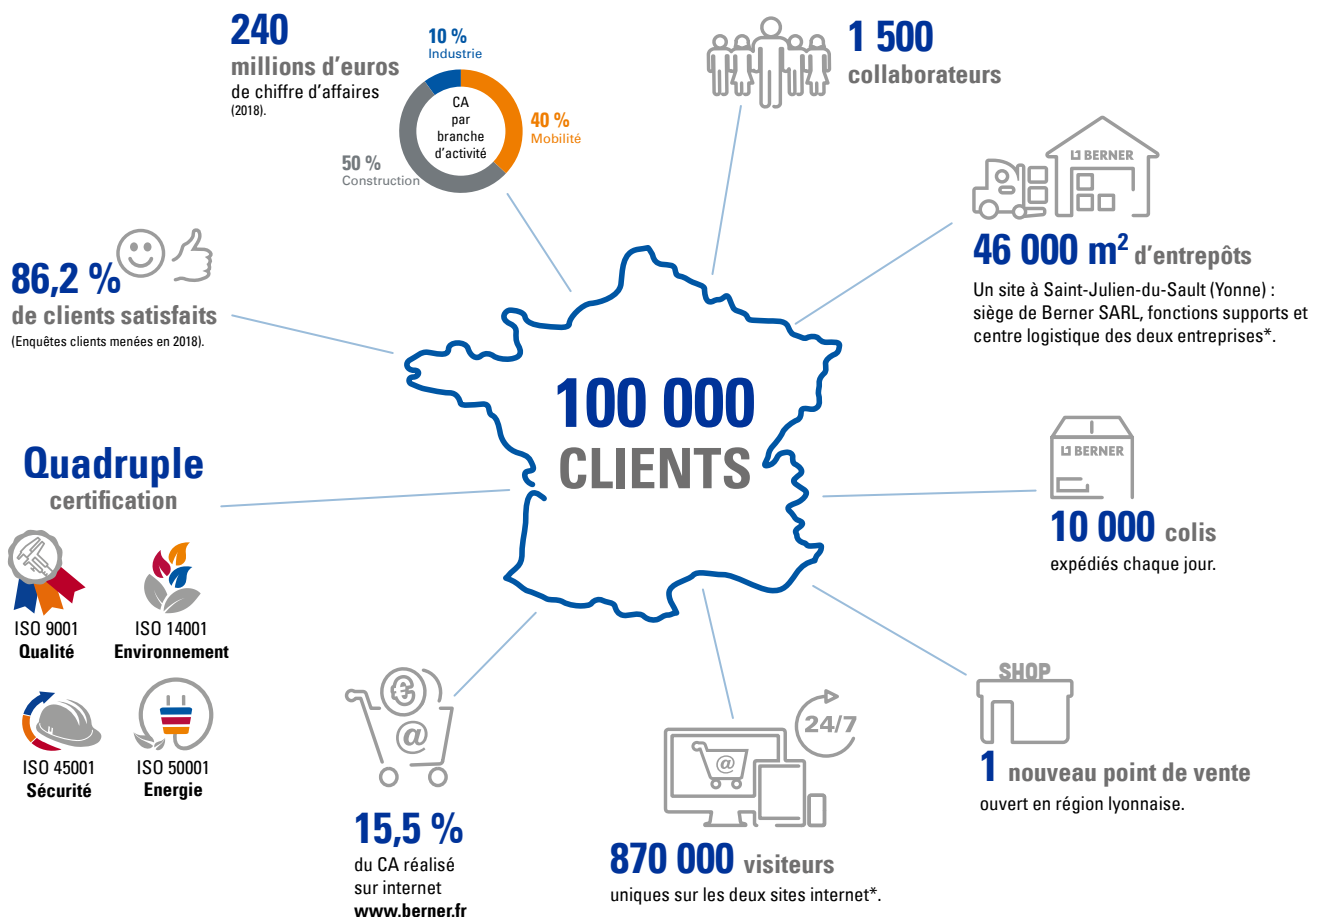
240
millions d'euros
de chiffre d'affaires
(2018).

10 %
Industrie

40 %
Mobilité

50 %
Construction

CA
par
branche
d'activité

1 500
collaborateurs

BERNER

46 000 m$^2$ d'entrepôts
Un site à Saint-Julien-du-Sault (Yonne) : siège de Berner SARL, fonctions supports et centre logistique des deux entreprises*.

86,2 %
de clients satisfaits
(Enquêtes clients menées en 2018).

100 000
CLIENTS

Quadruple
certification

ISO 9001
Qualité

ISO 14001
Environnement

ISO 45001
Sécurité

ISO 50001
Energie

BERNER

10 000 colis
expédiés chaque jour.

SHOP

1 nouveau point de vente
ouvert en région lyonnaise.

€
@

15,5 %
du CA réalisé
sur internet
www.berner.fr

24/7
@

870 000 visiteurs
uniques sur les deux sites internet*.